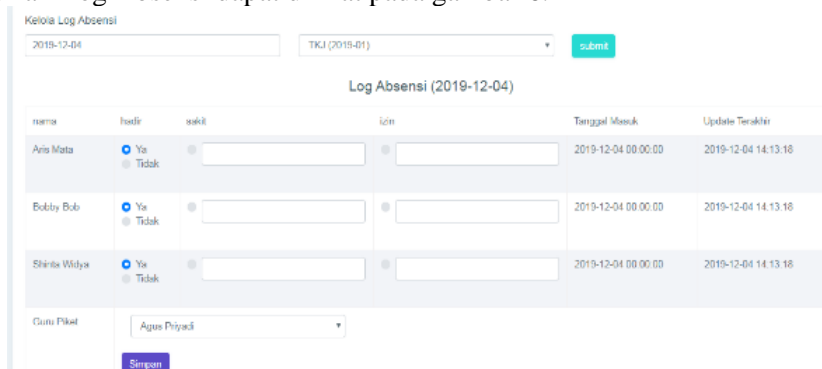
Kelola Log Absensi

2019-12-04

TKJ (2018-01)

submit

Log Absensi (2019-12-04)

| nama | hadir | sakit | izin | Tanggal Masuk | Update Terakhir |
|---|---|---|---|---|---|
| Aris Mata | Ya Tidak | | | 2019-12-04 00:00:00 | 2019-12-04 14:13:18 |
| Bobby Bob | Ya Tidak | | | 2019-12-04 00:00:00 | 2019-12-04 14:13:18 |
| Shinta Widya | Ya Tidak | | | 2019-12-04 00:00:00 | 2019-12-04 14:13:18 |

Guru Piket

Agus Priyadi

Simpan